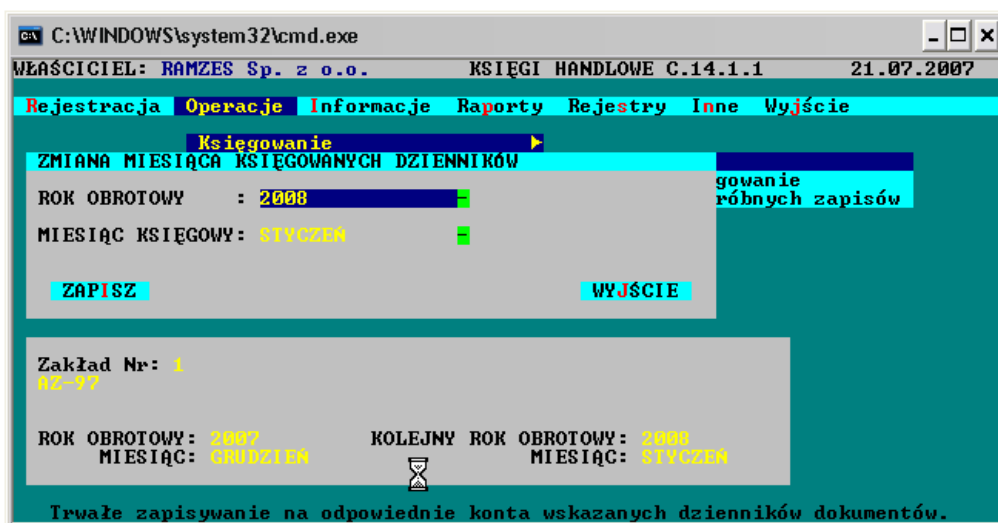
C:\WINDOWS\system32\cmd.exe

WŁAŚCICIEL: RAMZES Sp. z o.o. KSIĘGI HANDLOWE C.14.1.1 21.07.2007

Rejestracja Operacje Informacje Raporty Rejestry Inne Wyjście

Księgowanie ►

ZMIANA MIESIĄCA KSIĘGOWANYCH DZIENNIKÓW

gowanie
róbnych zapisów

ROK OBROTOWY : 2008

MIESIĄC KSIĘGOWY: STYCZEŃ

ZAPISZ WYJŚCIE

Zakład Nr: 1
AZ-97

ROK OBROTOWY: 2007 KOLEJNY ROK OBROTOWY: 2008
MIESIĄC: GRUDZIEŃ MIESIĄC: STYCZEŃ

Trwałe zapisywanie na odpowiednie konta wskazanych dzienników dokumentów.